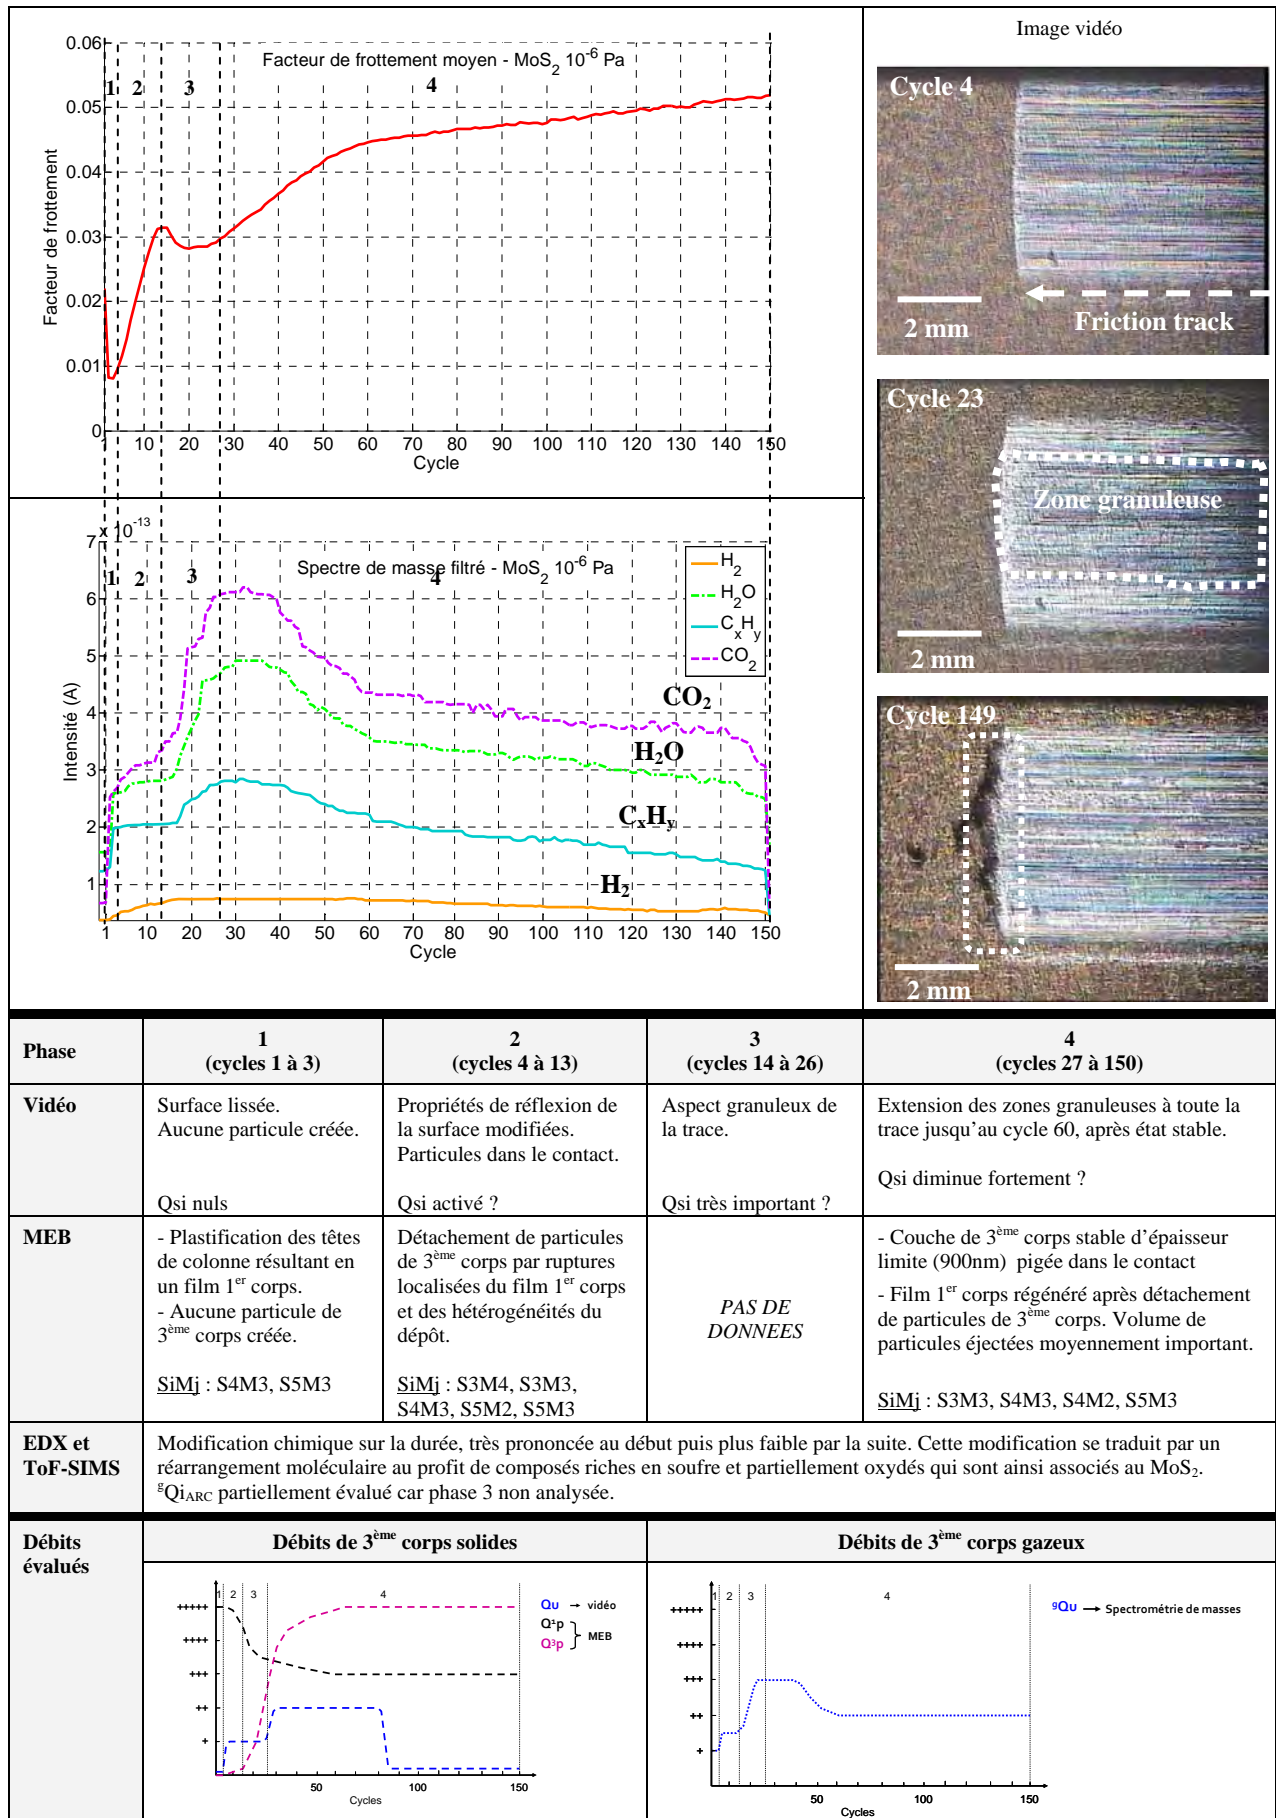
Facteur de frottement moyen - MoS$_2$ $10^{-6}$ Pa

1 2 3 4

Facteur de frottement

0.06
0.05
0.04
0.03
0.02
0.01
0

1 10 20 30 40 50 60 70 80 90 100 110 120 130 140 150
Cycle

Image vidéo

Cycle 4

2 mm

Friction track

Cycle 23

Zone granuleuse

2 mm

Cycle 149

2 mm

x $10^{-13}$

Spectre de masse filtré - MoS$_2$ $10^{-6}$ Pa

1 2 3 4

$H_2$
$H_2O$
$C_xH_y$
$CO_2$

Intensité (A)

7
6
5
4
3
2
1

$CO_2$

$H_2O$

$C_xH_y$

$H_2$

1 10 20 30 40 50 60 70 80 90 100 110 120 130 140 150
Cycle

| Phase | 1 (cycles 1 à 3) | 2 (cycles 4 à 13) | 3 (cycles 14 à 26) | 4 (cycles 27 à 150) |
|---|---|---|---|---|
| Vidéo | Surface lissée. Aucune particule créée. Qsi nuls | Propriétés de réflexion de la surface modifiées. Particules dans le contact. Qsi activé ? | Aspect granuleux de la trace. Qsi très important ? | Extension des zones granuleuses à toute la trace jusqu'au cycle 60, après état stable. Qsi diminue fortement ? |
| MEB | - Plastification des têtes de colonne résultant en un film 1$^{er}$ corps. - Aucune particule de 3$^{ème}$ corps créée. SiMj : S4M3, S5M3 | Détachement de particules de 3$^{ème}$ corps par ruptures localisées du film 1$^{er}$ corps et des hétérogénéités du dépôt. SiMj : S3M4, S3M3, S4M3, S5M2, S5M3 | PAS DE DONNEES | - Couche de 3$^{ème}$ corps stable d'épaisseur limite (900nm) pigée dans le contact - Film 1$^{er}$ corps régénéré après détachement de particules de 3$^{ème}$ corps. Volume de particules éjectées moyennement important. SiMj : S3M3, S4M3, S4M2, S5M3 |
| EDX et ToF-SIMS | Modification chimique sur la durée, très prononcée au début puis plus faible par la suite. Cette modification se traduit par un réarrangement moléculaire au profit de composés riches en soufre et partiellement oxydés qui sont ainsi associés au MoS$_2$. $^g$Qi$_{ARC}$ partiellement évalué car phase 3 non analysée. | | | |
| Débits évalués | Débits de 3$^{ème}$ corps solides | | Débits de 3$^{ème}$ corps gazeux | |

1 2 3 4

+++++
++++
+++
++
+

Qu → vidéo
Q¹p
Q³p } MEB

50 100 150
Cycles

1 2 3 4

+++++
++++
+++
++
+

$^g$Qu → Spectrométrie de masses

50 100 150
Cycles